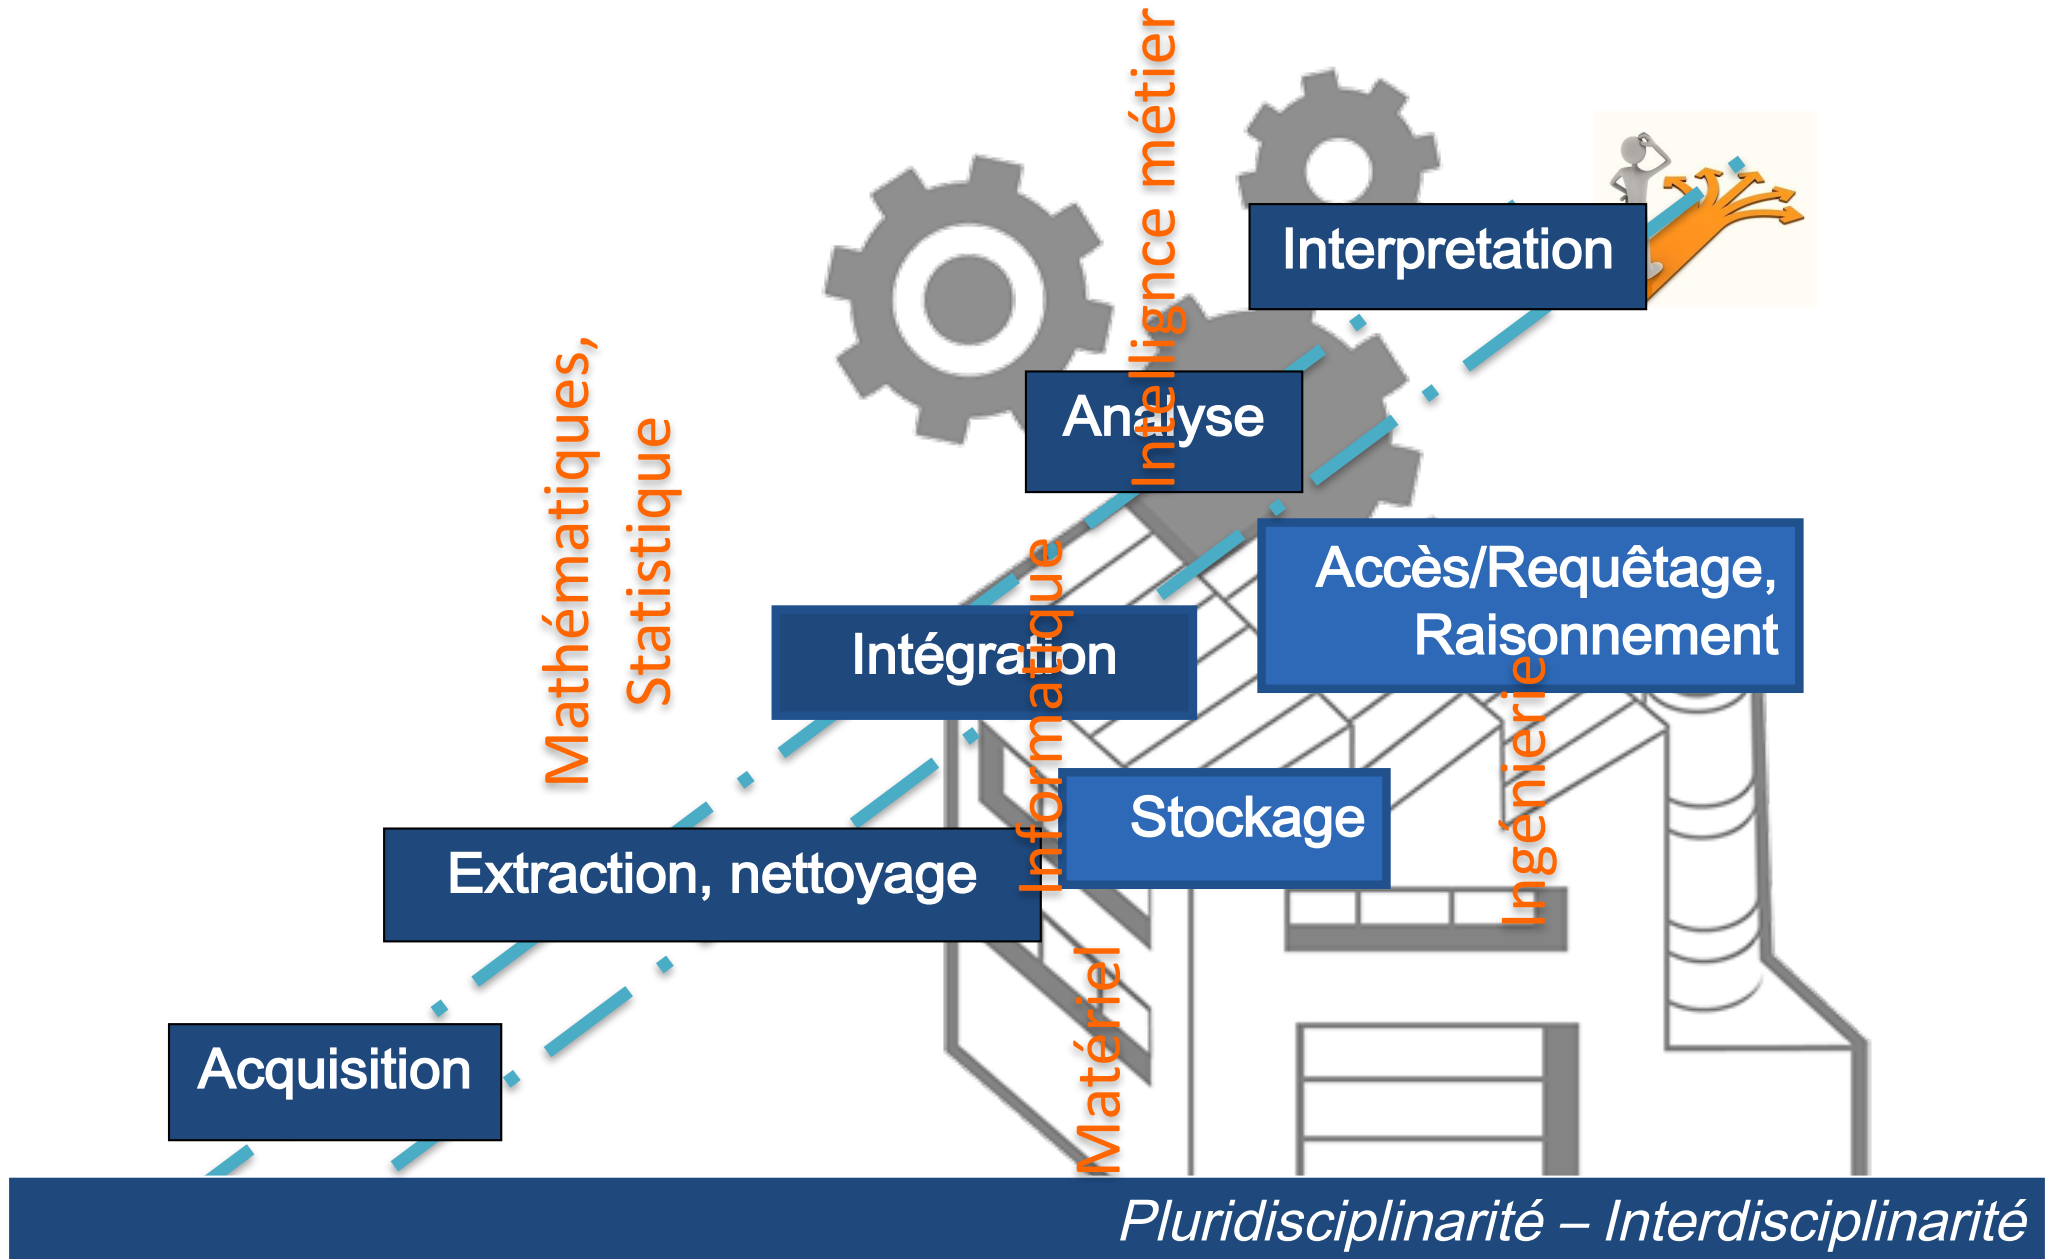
Interpretation

Intelligence métier

Analyse

Mathématiques, Statistique

Accès/Requêtage, Raisonnement

Intégration

Informatique

Ingénierie

Stockage

Extraction, nettoyage

Matériel

Acquisition

Pluridisciplinarité – Interdisciplinarité